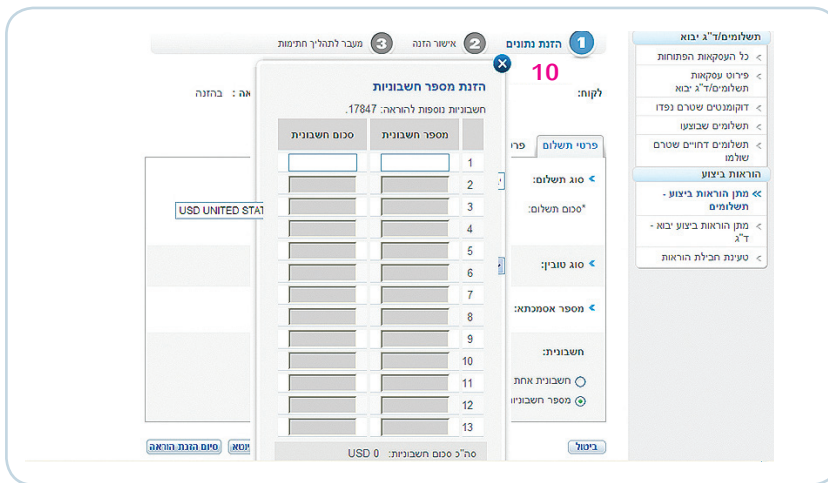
1 הזנת נתונים
2 אישור הזנה
3 מעבר לתהליך חתימות

תשלומים/ד"ג יבוא
כל העסקאות הפתוחות
פירוט עסקאות תשלומים/ד"ג יבוא
דוקומנטים שטרם נפדו
תשלומים שבוצעו
תשלומים דחויים שטרם שולמו

הוראות ביצוע
מתן הוראות ביצוע - תשלומים
מתן הוראות ביצוע יבוא - ד"ג
טעינת חבילת הוראות

לקוח:
אה : בהזנה

פרטי תשלום
פר

סוג תשלום:
*סכום תשלום:
USD UNITED STAT
סוג טובין:
מספר אסמכתא:
חשבוניות:
חשבונית אחת
מספר חשבוניו

10

הזנת מספר חשבוניות
חשבוניות נוספות להוראה: 17847.

| | מספר חשבונית | סכום חשבונית |
|---|---|---|
| 1 | | |
| 2 | | |
| 3 | | |
| 4 | | |
| 5 | | |
| 6 | | |
| 7 | | |
| 8 | | |
| 9 | | |
| 10 | | |
| 11 | | |
| 12 | | |
| 13 | | |

סה"כ סכום חשבוניות: USD 0

ביטול
סיום הזנת הוראה
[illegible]וטא